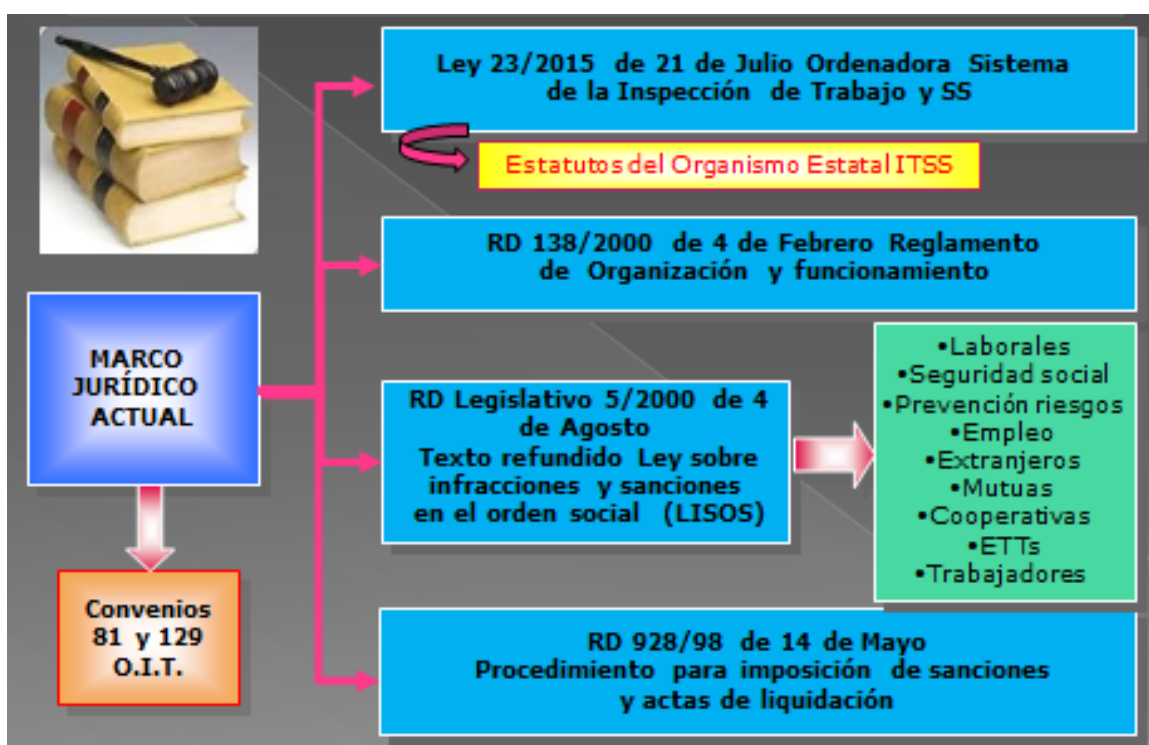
MARCO JURÍDICO ACTUAL

Convenios 81 y 129 O.I.T.

Ley 23/2015 de 21 de Julio Ordenadora Sistema de la Inspección de Trabajo y SS

Estatutos del Organismo Estatal ITSS

RD 138/2000 de 4 de Febrero Reglamento de Organización y funcionamiento

RD Legislativo 5/2000 de 4 de Agosto
Texto refundido Ley sobre infracciones y sanciones en el orden social (LISOS)

•Laborales
•Seguridad social
•Prevención riesgos
•Empleo
•Extranjeros
•Mutuas
•Cooperativas
•ETTs
•Trabajadores

RD 928/98 de 14 de Mayo
Procedimiento para imposición de sanciones y actas de liquidación